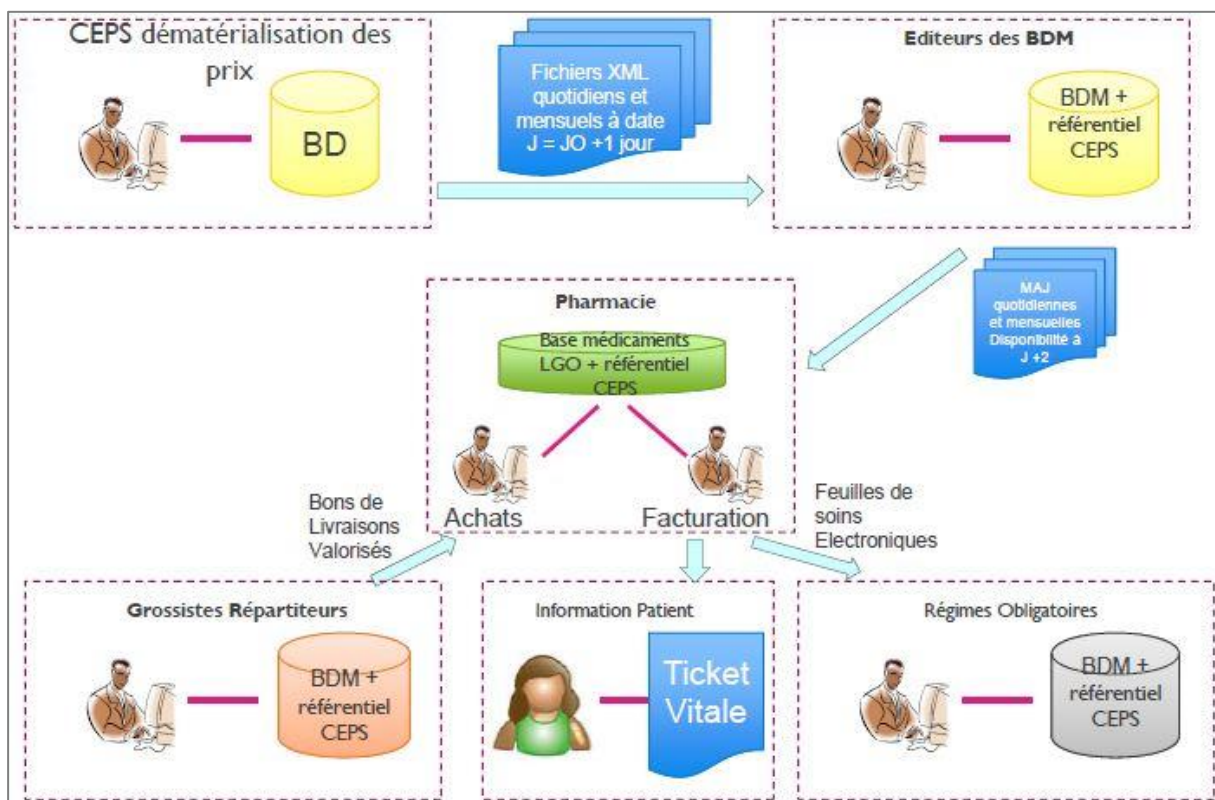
CEPS dématérialisation des prix

BD

Fichiers XML quotidiens et mensuels à date J = JO +1 jour

Editeurs des BDM

BDM + référentiel CEPS

MAJ quotidiennes et mensuelles Disponibilité à J +2

Pharmacie

Base médicaments LGO + référentiel CEPS

Bons de Livraisons Valorisés

Achats

Facturation

Feuilles de soins Electroniques

Grossistes Répartiteurs

BDM + référentiel CEPS

Information Patient

Ticket Vitale

Régimes Obligatoires

BDM + référentiel CEPS